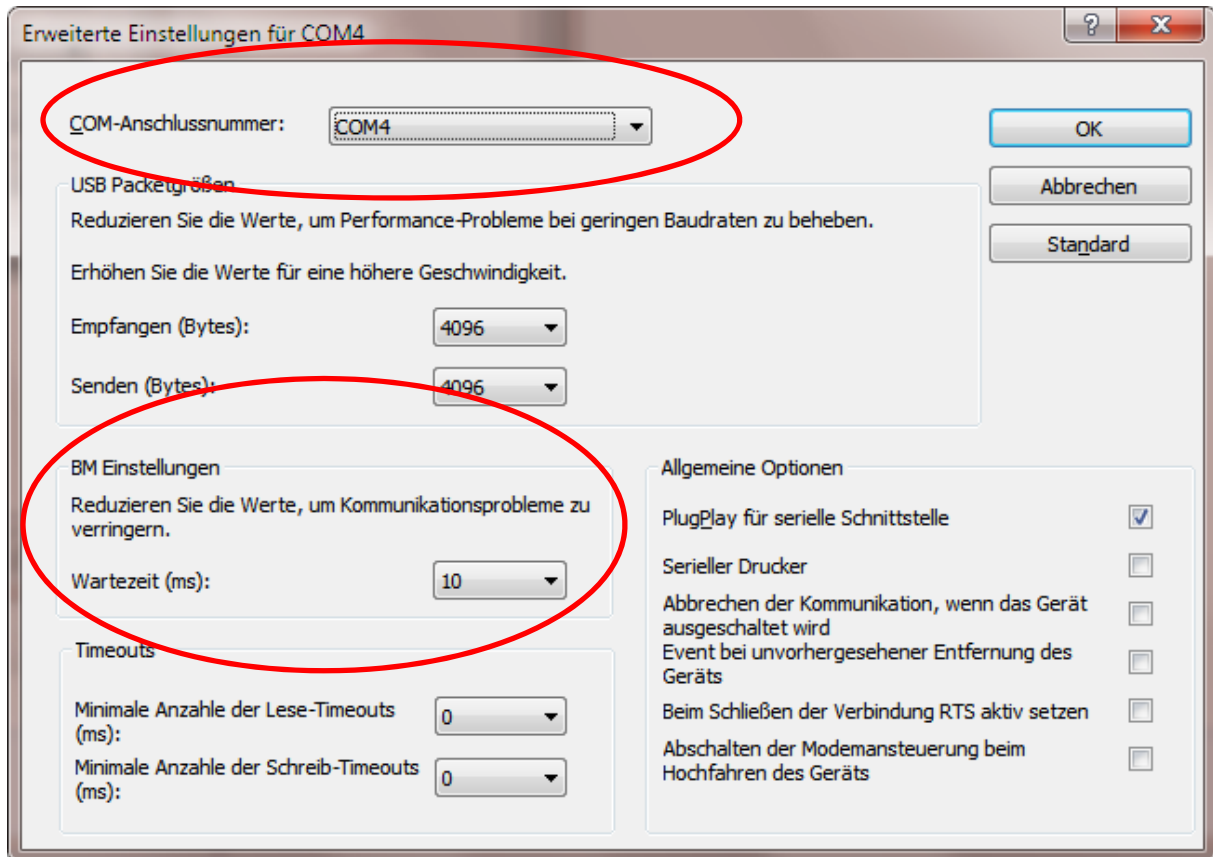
Erweiterte Einstellungen für COM4

?

X

COM-Anschlussnummer: COM4

OK

Abbrechen

Standard

USB Packetgrößen

Reduzieren Sie die Werte, um Performance-Probleme bei geringen Baudraten zu beheben.

Erhöhen Sie die Werte für eine höhere Geschwindigkeit.

Empfangen (Bytes): 4096

Senden (Bytes): 4096

BM Einstellungen

Reduzieren Sie die Werte, um Kommunikationsprobleme zu verringern.

Wartezeit (ms): 10

Timeouts

Minimale Anzahle der Lese-Timeouts (ms): 0

Minimale Anzahle der Schreib-Timeouts (ms): 0

Allgemeine Optionen

PlugPlay für serielle Schnittstelle

Serieller Drucker

Abbrechen der Kommunikation, wenn das Gerät ausgeschaltet wird

Event bei unvorhergesehener Entfernung des Geräts

Beim Schließen der Verbindung RTS aktiv setzen

Abschalten der Modemansteuerung beim Hochfahren des Geräts